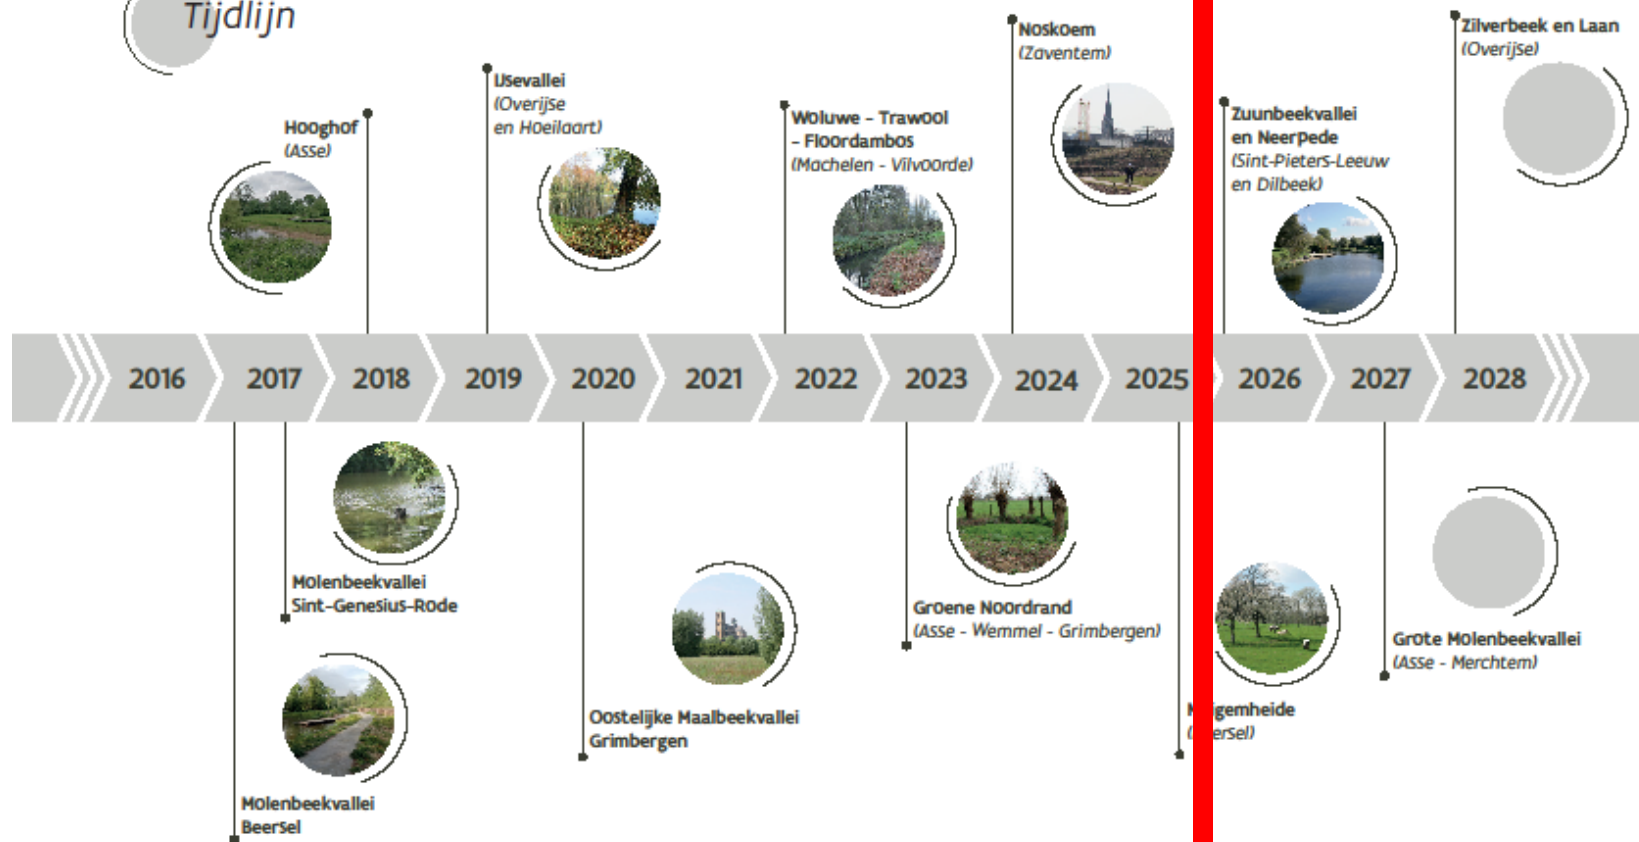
Tijdlijn

Hooghof
(Asse)

IJsevallei
(Overijse
en Hoeilaart)

Woluwe - Trawool
- Floordambos
(Machelen - Vilvoorde)

Noskoem
(Zaventem)

Zuunbeekvallei
en Neerpede
(Sint-Pieters-Leeuw
en Dilbeek)

Zilverbeek en Laan
(Overijse)

2016 2017 2018 2019 2020 2021 2022 2023 2024 2025 2026 2027 2028

Molenbeekvallei
Sint-Genesius-Rode

Molenbeekvallei
Beersel

Oostelijke Maalbeekvallei
Grimbergen

Groene Noordrand
(Asse - Wemmel - Grimbergen)

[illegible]gemheide
([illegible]ersel)

Grote Molenbeekvallei
(Asse - Merchtem)